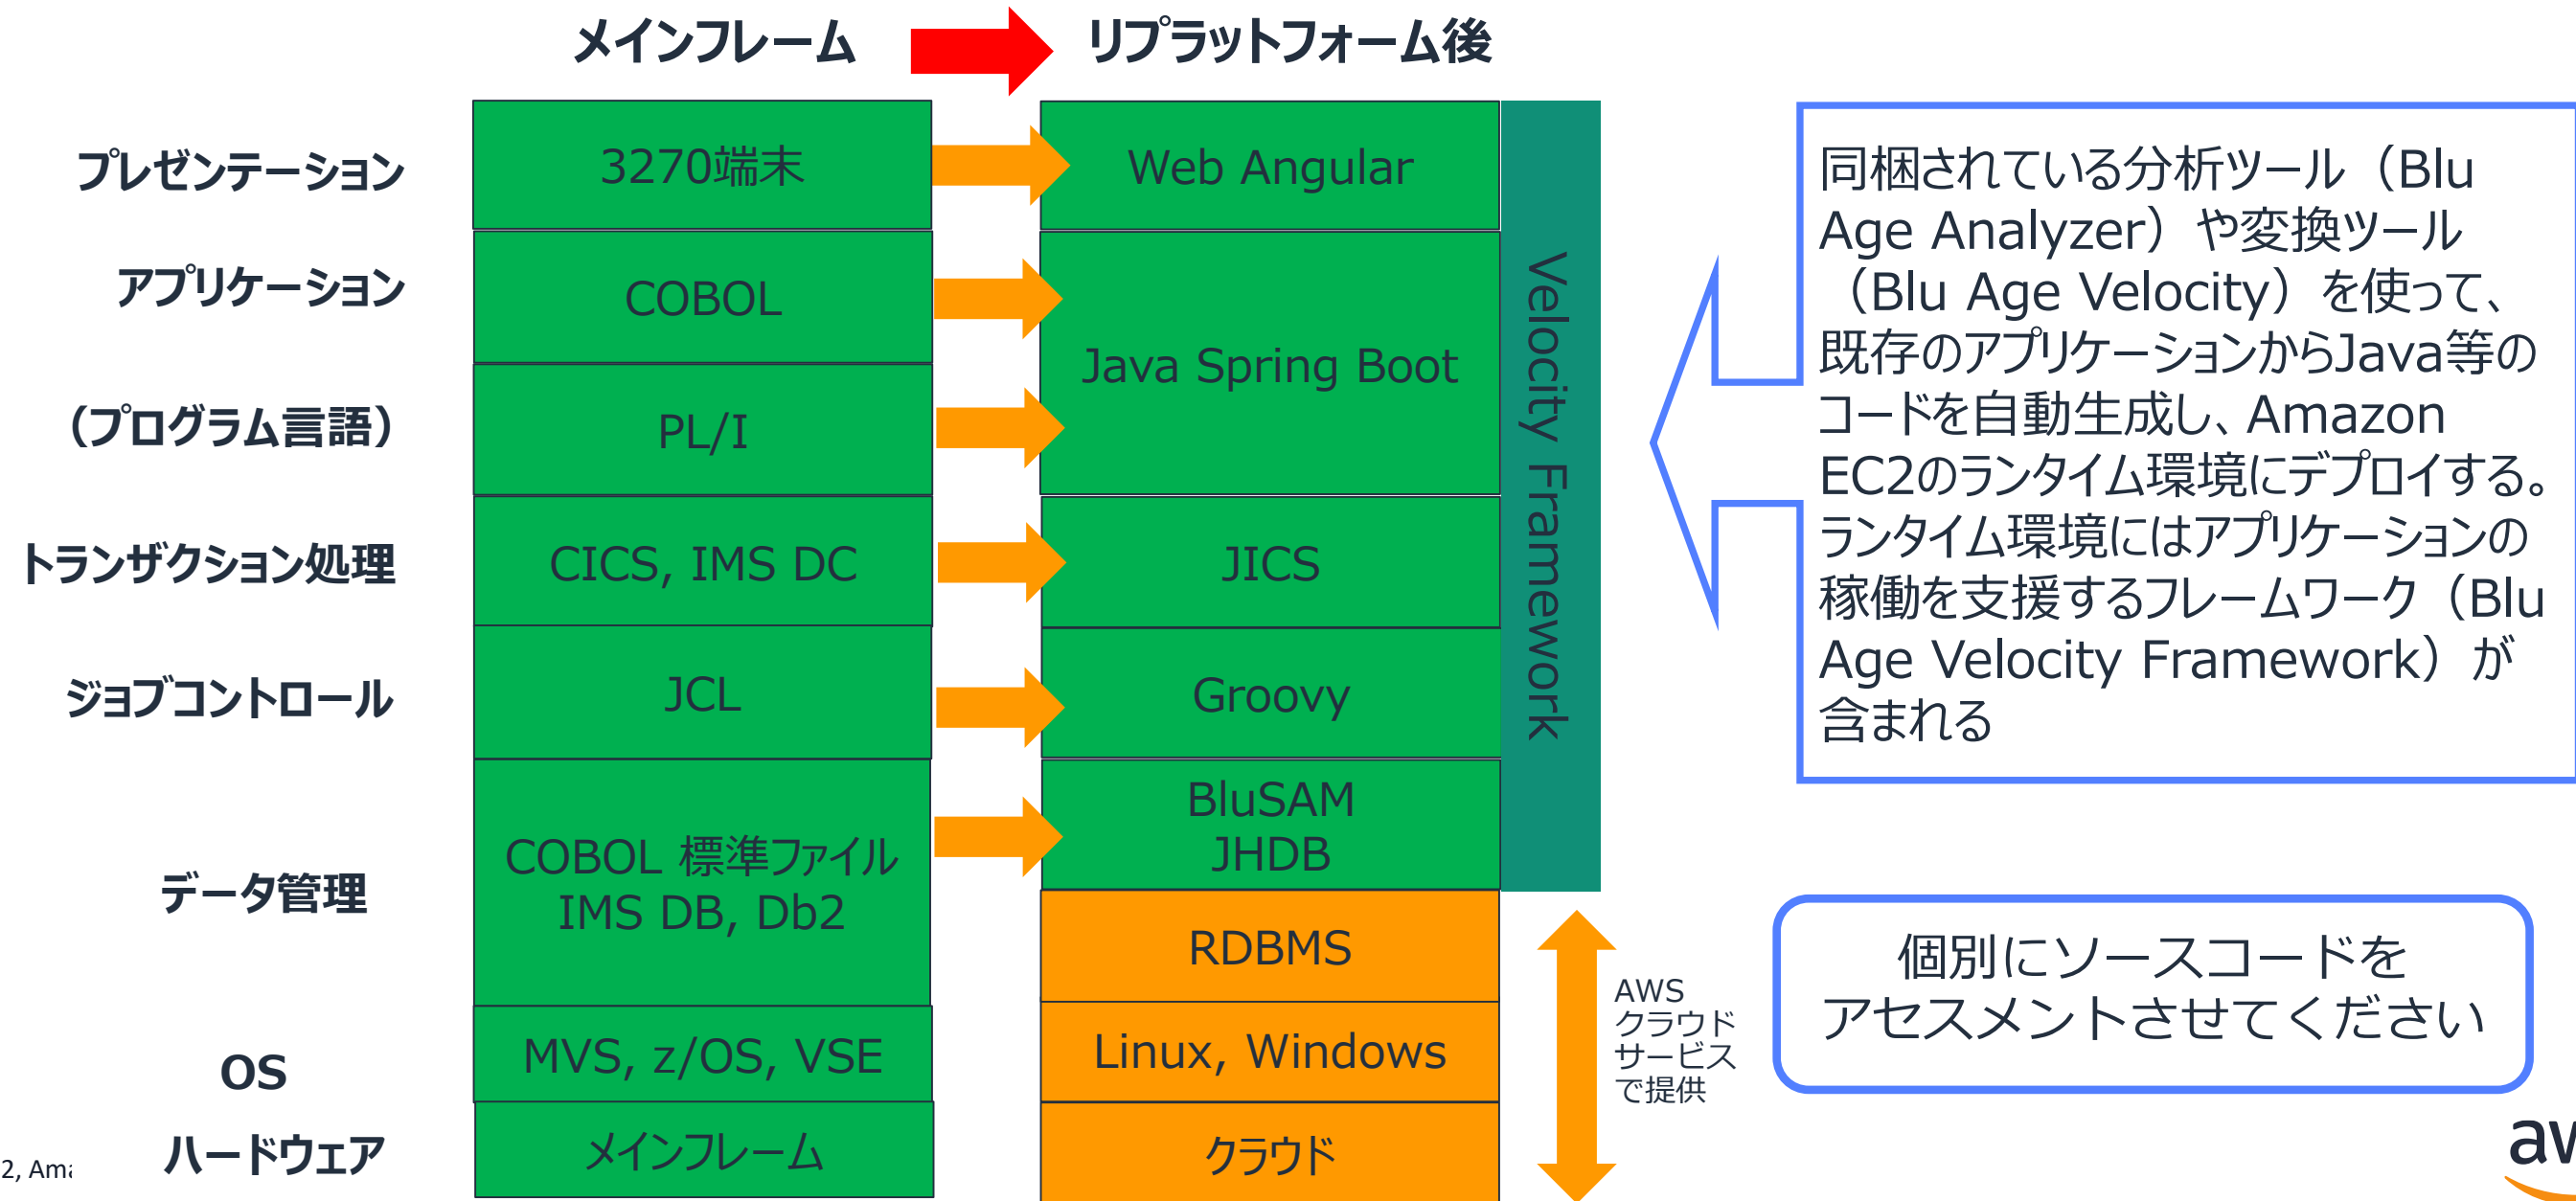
メインフレーム

リプラットフォーム後

| | メインフレーム | リプラットフォーム後 |
|---|---|---|
| プレゼンテーション | 3270端末 | Web Angular |
| アプリケーション | COBOL | Java Spring Boot |
| (プログラム言語) | PL/I | Java Spring Boot |
| トランザクション処理 | CICS, IMS DC | JICS |
| ジョブコントロール | JCL | Groovy |
| データ管理 | COBOL 標準ファイル IMS DB, Db2 | BluSAM JHDB / RDBMS |
| OS | MVS, z/OS, VSE | Linux, Windows |
| ハードウェア | メインフレーム | クラウド |

Velocity Framework

AWS クラウドサービスで提供

同梱されている分析ツール(Blu Age Analyzer)や変換ツール(Blu Age Velocity)を使って、既存のアプリケーションからJava等のコードを自動生成し、Amazon EC2のランタイム環境にデプロイする。ランタイム環境にはアプリケーションの稼働を支援するフレームワーク(Blu Age Velocity Framework)が含まれる

個別にソースコードをアセスメントさせてください

2, Am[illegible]

aw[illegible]